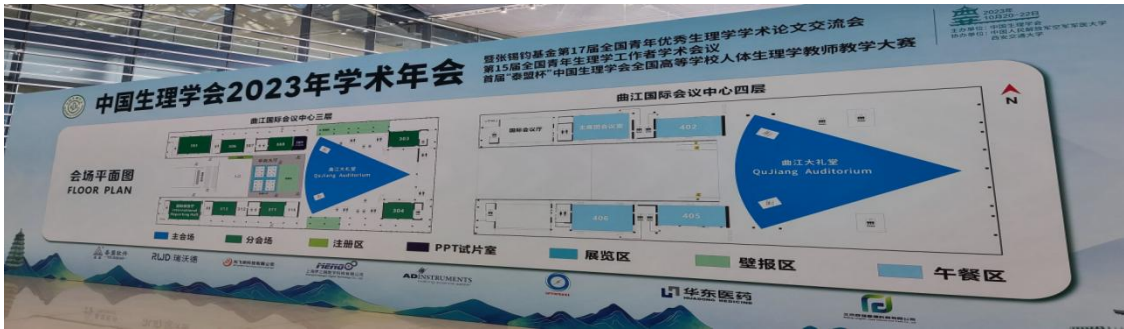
中国生理学会2023年学术年会
暨张锡钧基金第17届全国青年优秀生理学学术论文交流会
第15届全国青年生理学工作者学术会议
首届"泰盟杯"中国生理学会全国高等学校人体生理学教师教学大赛

2023年
10月20-22日
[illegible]

会场平面图
FLOOR PLAN

曲江国际会议中心三层

303
304
曲江大礼堂
QuJiang Auditorium

曲江国际会议中心四层

国际会议厅
402
406
405
曲江大礼堂
QuJiang Auditorium

N

主会场
分会场
注册区
PPT试片室
展览区
壁报区
午餐区

RWD 瑞沃德
AD INSTRUMENTS
华东医药
HUADONG MEDICINE
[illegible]